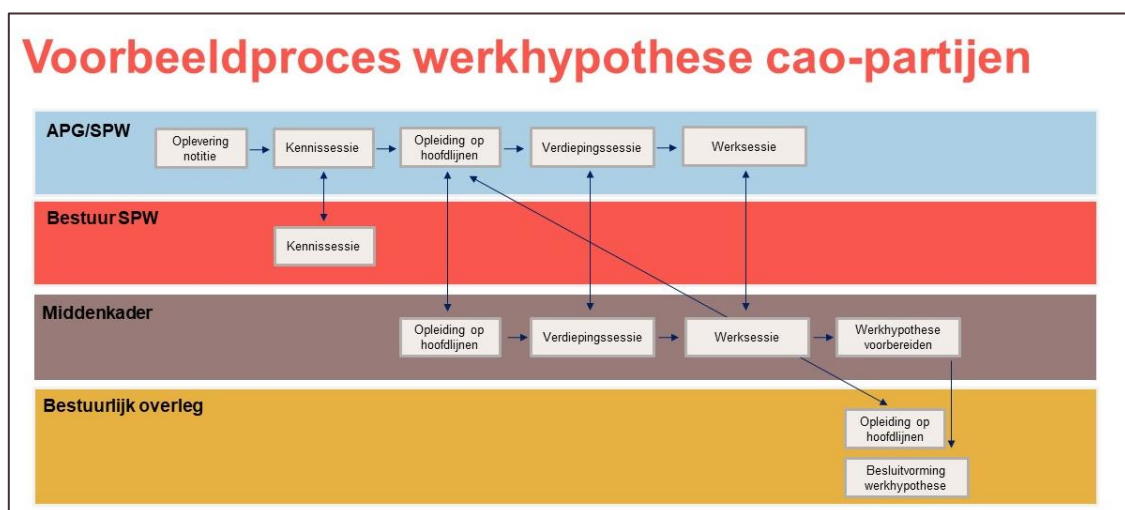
Voorbeeldproces werkhypothese cao-partijen

APG/SPW

Oplevering notitie

Kennissessie

Opleiding op hoofdlijnen

Verdiepingssessie

Werksessie

Bestuur SPW

Kennissessie

Middenkader

Opleiding op hoofdlijnen

Verdiepingssessie

Werksessie

Werkhypothese voorbereiden

Bestuurlijk overleg

Opleiding op hoofdlijnen

Besluitvorming werkhypothese